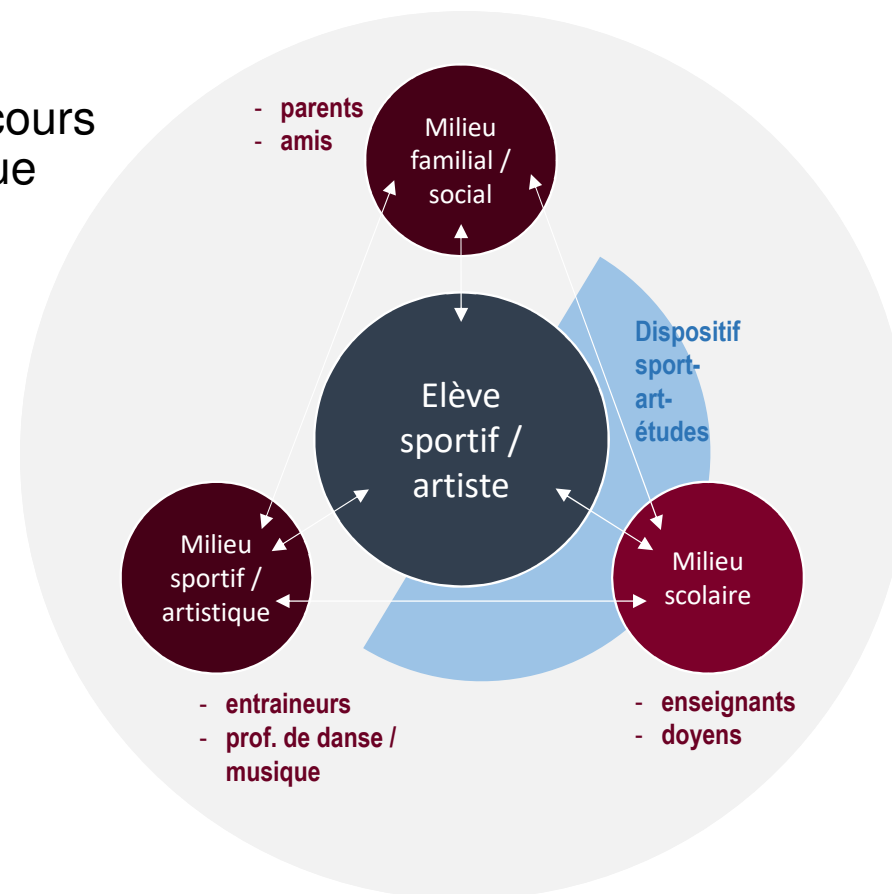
cours
ue

- parents
- amis

Milieu familial / social

Dispositif sport-art-études

Elève sportif / artiste

Milieu sportif / artistique

Milieu scolaire

- entraineurs
- prof. de danse / musique

- enseignants
- doyens